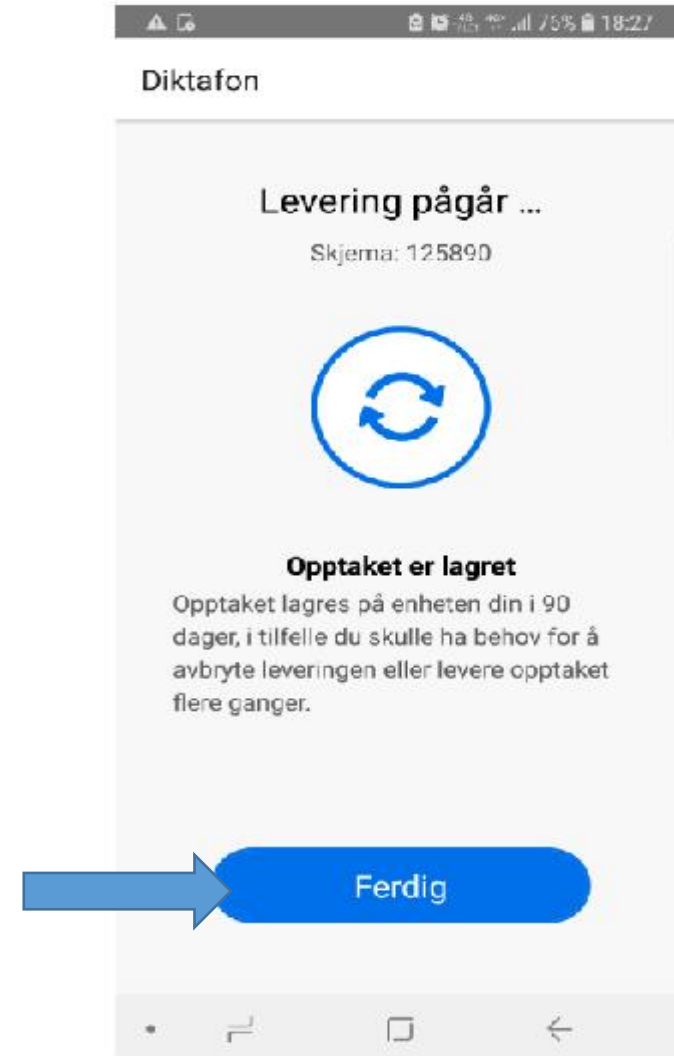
75% 18:27

Diktafon

Levering pågår ...

Skjema: 125890

Opptaket er lagret

Opptaket lagres på enheten din i 90 dager, i tilfelle du skulle ha behov for å avbryte leveringen eller levere opptaket flere ganger.

Ferdig